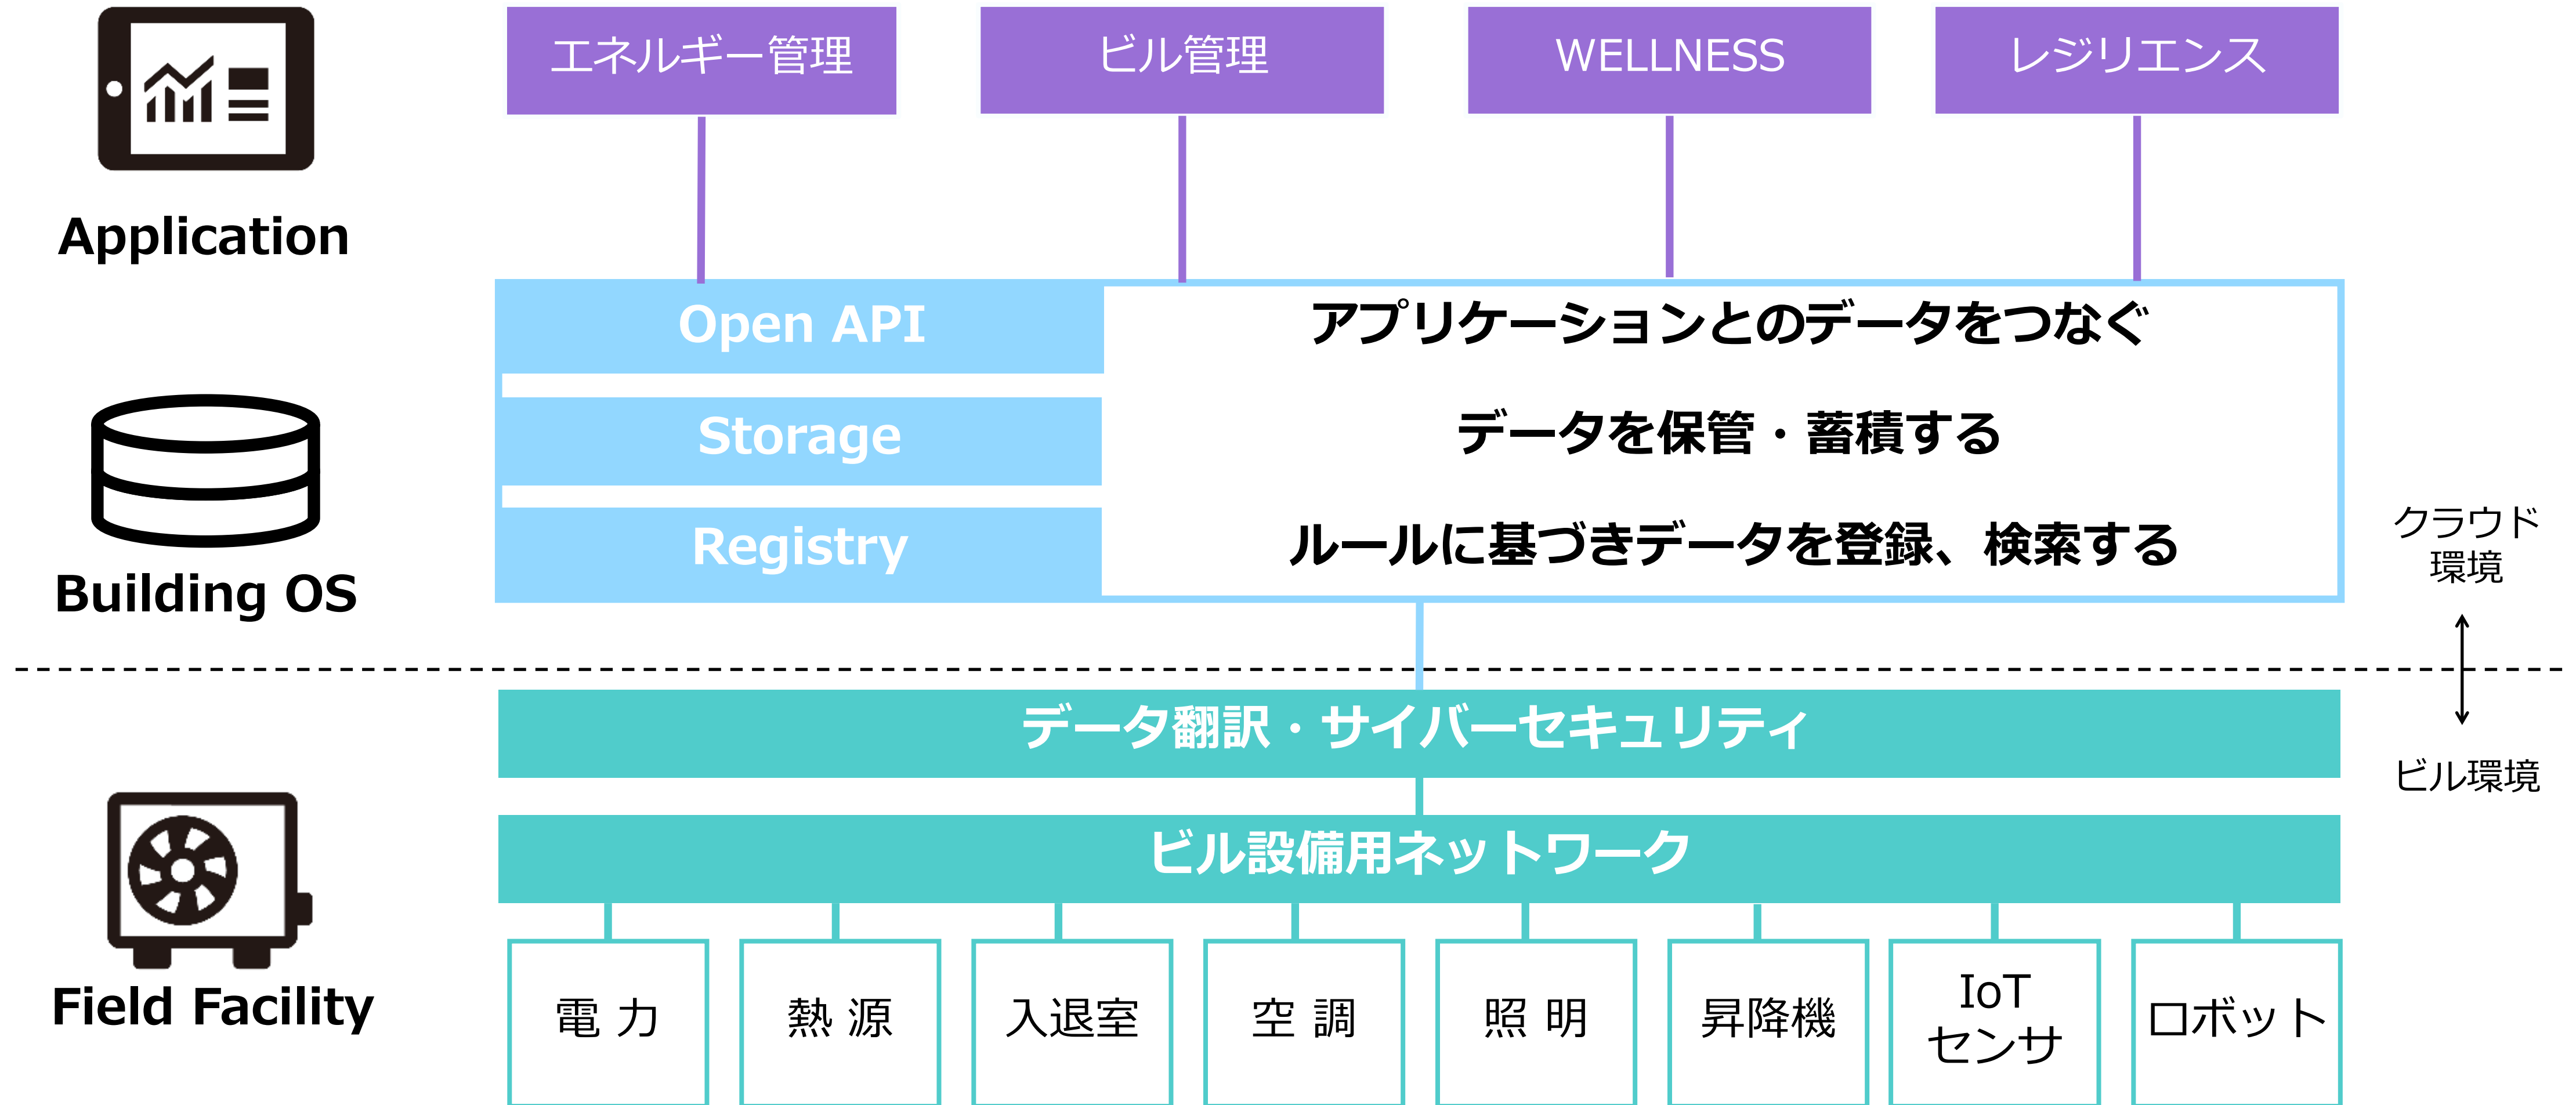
Application

エネルギー管理

ビル管理

WELLNESS

レジリエンス

Building OS

Open API

アプリケーションとのデータをつなぐ

Storage

データを保管・蓄積する

Registry

ルールに基づきデータを登録、検索する

クラウド環境

ビル環境

データ翻訳・サイバーセキュリティ

ビル設備用ネットワーク

Field Facility

電 力

熱 源

入退室

空 調

照 明

昇降機

IoT センサ

ロボット